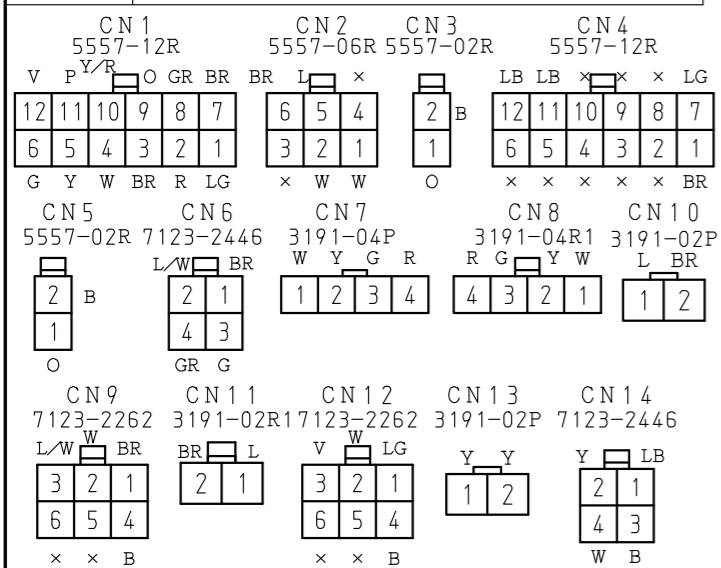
CN1
5557-12R
V P Y/R O GR BR

| 12 | 11 | 10 | 9 | 8 | 7 |
|---|---|---|---|---|---|
| 6 | 5 | 4 | 3 | 2 | 1 |

G Y W BR R LG

CN2
5557-06R
BR L ×

| 6 | 5 | 4 |
|---|---|---|
| 3 | 2 | 1 |

× W W

CN3
5557-02R

| 2 |
|---|
| 1 |

B
O

CN4
5557-12R
LB LB × × × LG

| 12 | 11 | 10 | 9 | 8 | 7 |
|---|---|---|---|---|---|
| 6 | 5 | 4 | 3 | 2 | 1 |

× × × × × BR

CN5
5557-02R

| 2 |
|---|
| 1 |

B
O

CN6
7123-2446
L/W BR

| 2 | 1 |
|---|---|
| 4 | 3 |

GR G

CN7
3191-04P
W Y G R

| 1 | 2 | 3 | 4 |
|---|---|---|---|

CN8
3191-04R1
R G Y W

| 4 | 3 | 2 | 1 |
|---|---|---|---|

CN10
3191-02P
L BR

| 1 | 2 |
|---|---|

CN9
7123-2262
L/W W BR

| 3 | 2 | 1 |
|---|---|---|
| 6 | 5 | 4 |

× × B

CN11
3191-02R1
BR L

| 2 | 1 |
|---|---|

CN12
7123-2262
V W LG

| 3 | 2 | 1 |
|---|---|---|
| 6 | 5 | 4 |

× × B

CN13
3191-02P
Y Y

| 1 | 2 |
|---|---|

CN14
7123-2446
Y LB

| 2 | 1 |
|---|---|
| 4 | 3 |

W B